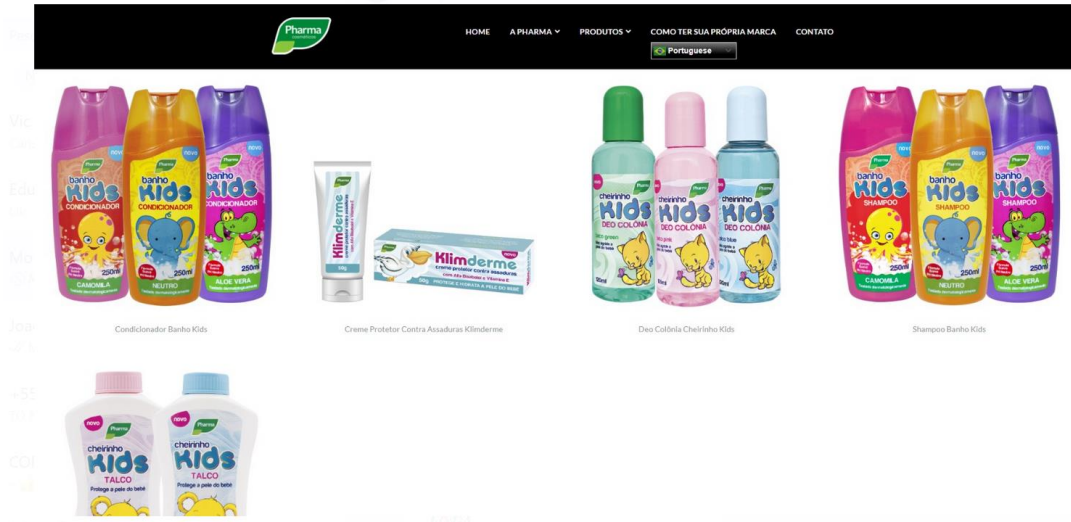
Pharma

HOME A PHARMA PRODUTOS COMO TER SUA PRÓPRIA MARCA CONTATO

Portuguese

novo Pharma banho Kids CONDICIONADOR 250ml CAMOMILA
Pharma banho Kids CONDICIONADOR 250ml NEUTRO
novo Pharma banho Kids CONDICIONADOR 250ml ALOE VERA

Condicionador Banho Kids

Klimderme
novo Klimderme creme protetor contra assaduras

Creme Protetor Contra Assaduras Klimderme

novo Pharma cheirinho Kids DEO COLÔNIA
Pharma cheirinho Kids DEO COLÔNIA
Pharma cheirinho Kids DEO COLÔNIA

Deo Colônia Cheirinho Kids

Pharma banho Kids SHAMPOO 250ml CAMOMILA
novo Pharma banho Kids SHAMPOO 250ml NEUTRO
novo Pharma banho Kids SHAMPOO 250ml ALOE VERA

Shampoo Banho Kids

novo Pharma cheirinho Kids TALCO Protege a pele do bebê
novo Pharma cheirinho Kids TALCO Protege a pele do bebê